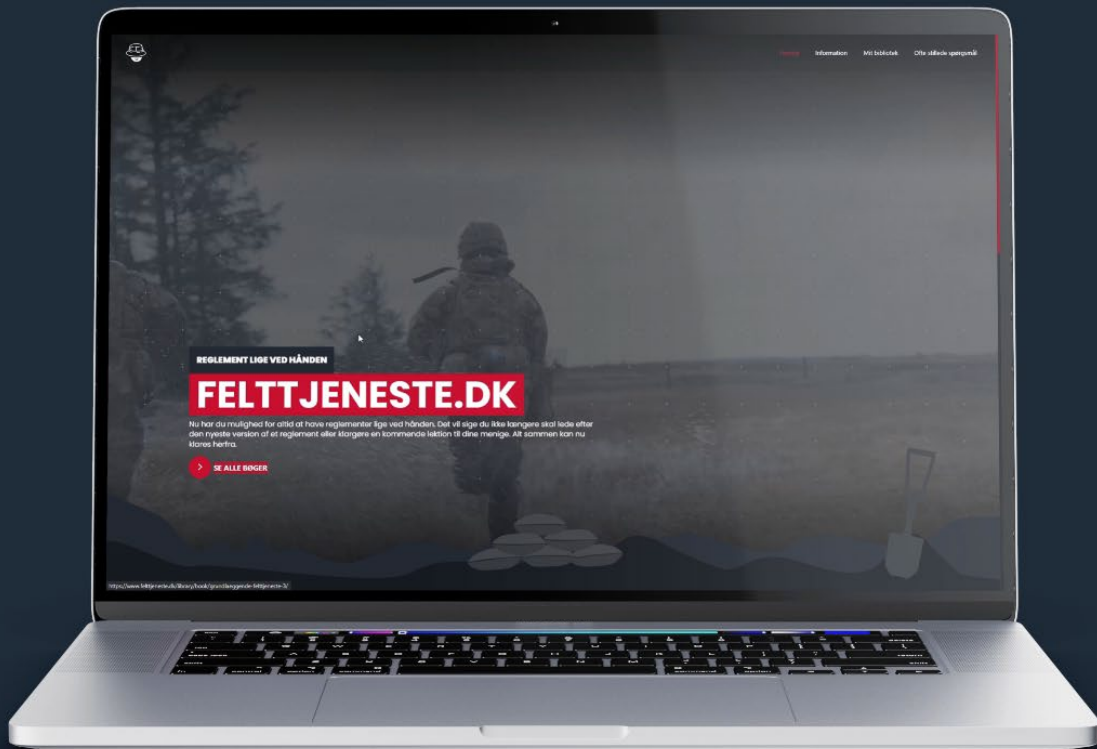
Forside Information Mit bibliotek Ofte stillede spørgsmål

REGLEMENT LIGE VED HÅNDEN

FELTTJENESTE.DK

Nu har du mulighed for altid at have reglementer lige ved hånden. Det vil sige du ikke længere skal lede efter den nyeste version af et reglement eller klargøre en kommende lektion til dine menige. Alt sammen kan nu klares herfra.

SE ALLE BØGER

https://www.felttjeneste.dk/library/book/grundlaeggende-felttjeneste-3/